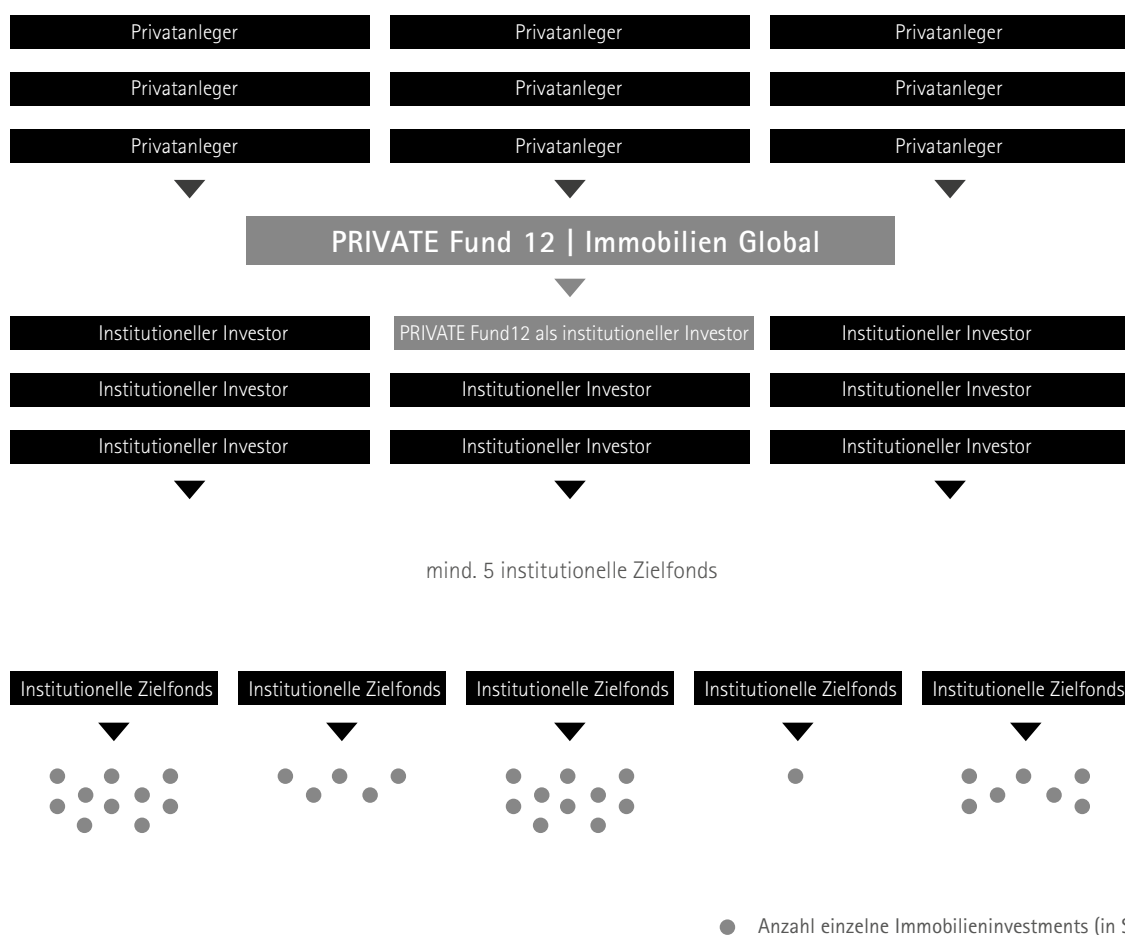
Privatanleger

Privatanleger

Privatanleger

Privatanleger

Privatanleger

Privatanleger

Privatanleger

Privatanleger

Privatanleger

PRIVATE Fund 12 | Immobilien Global

Institutioneller Investor

PRIVATE Fund12 als institutioneller Investor

Institutioneller Investor

Institutioneller Investor

Institutioneller Investor

Institutioneller Investor

Institutioneller Investor

Institutioneller Investor

Institutioneller Investor

mind. 5 institutionelle Zielfonds

Institutionelle Zielfonds

Institutionelle Zielfonds

Institutionelle Zielfonds

Institutionelle Zielfonds

Institutionelle Zielfonds

Anzahl einzelne Immobilieninvestments (in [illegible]